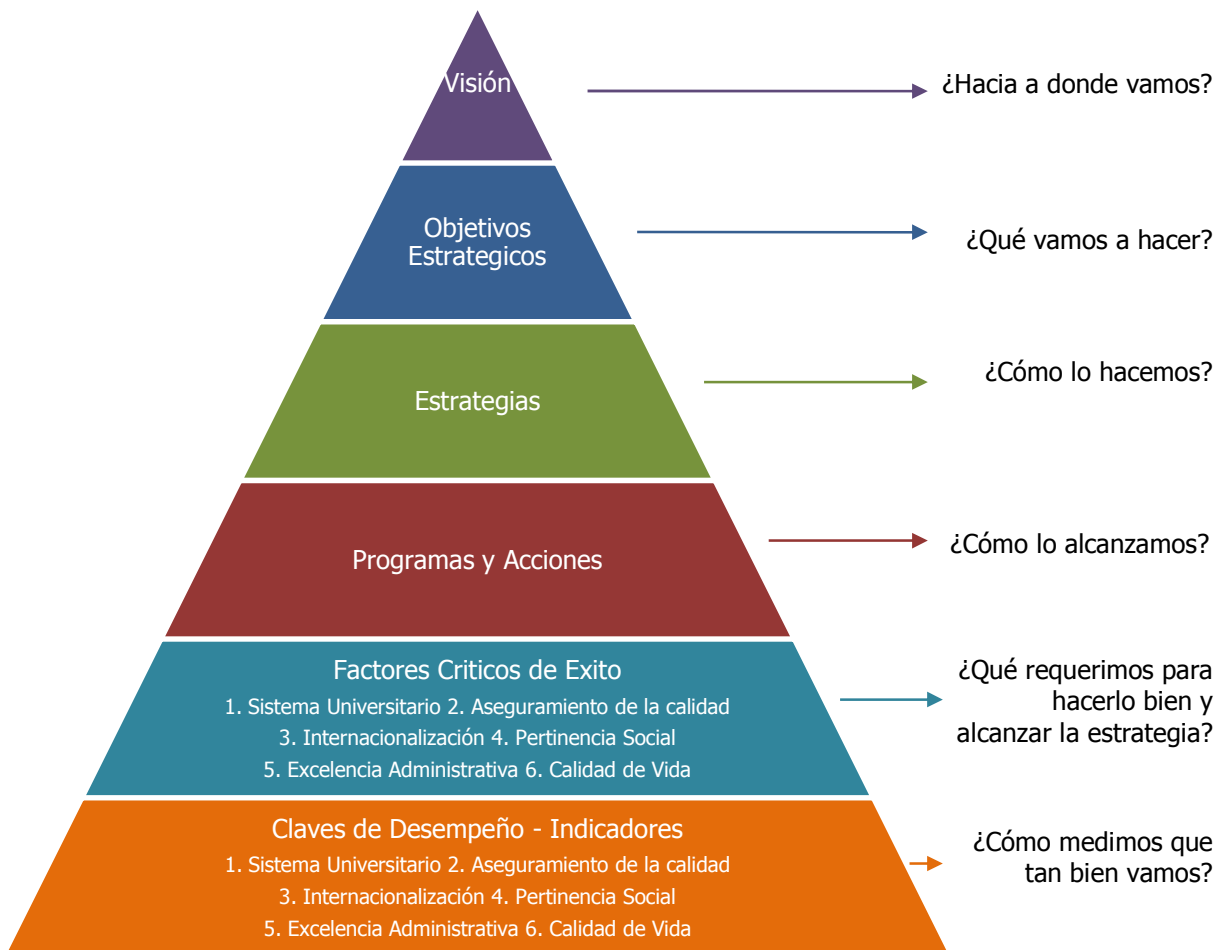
Visión

¿Hacia a donde vamos?

Objetivos Estrategicos

¿Qué vamos a hacer?

Estrategias

¿Cómo lo hacemos?

Programas y Acciones

¿Cómo lo alcanzamos?

Factores Criticos de Exito

1. Sistema Universitario 2. Aseguramiento de la calidad
3. Internacionalización 4. Pertinencia Social
5. Excelencia Administrativa 6. Calidad de Vida

¿Qué requerimos para hacerlo bien y alcanzar la estrategia?

Claves de Desempeño - Indicadores

1. Sistema Universitario 2. Aseguramiento de la calidad
3. Internacionalización 4. Pertinencia Social
5. Excelencia Administrativa 6. Calidad de Vida

¿Cómo medimos que tan bien vamos?